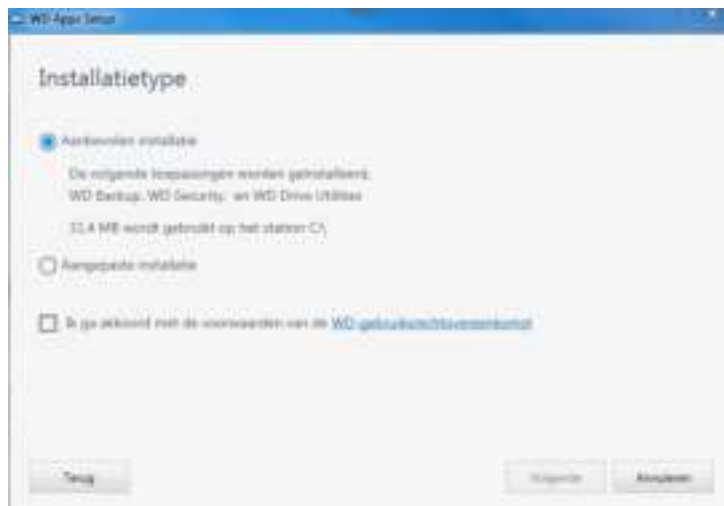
WD Apps Setup

Installatietype

Aanbevolen installatie

De volgende toepassingen worden geïnstalleerd.
WD Backup, WD Security, en WD Drive Utilities

33,4 MB wordt gebruikt op het station C:\

Aangepaste installatie

Ik ga akkoord met de voorwaarden van de WD gebruiksrechtovereenkomst

Terug

Volgende

Annuleren